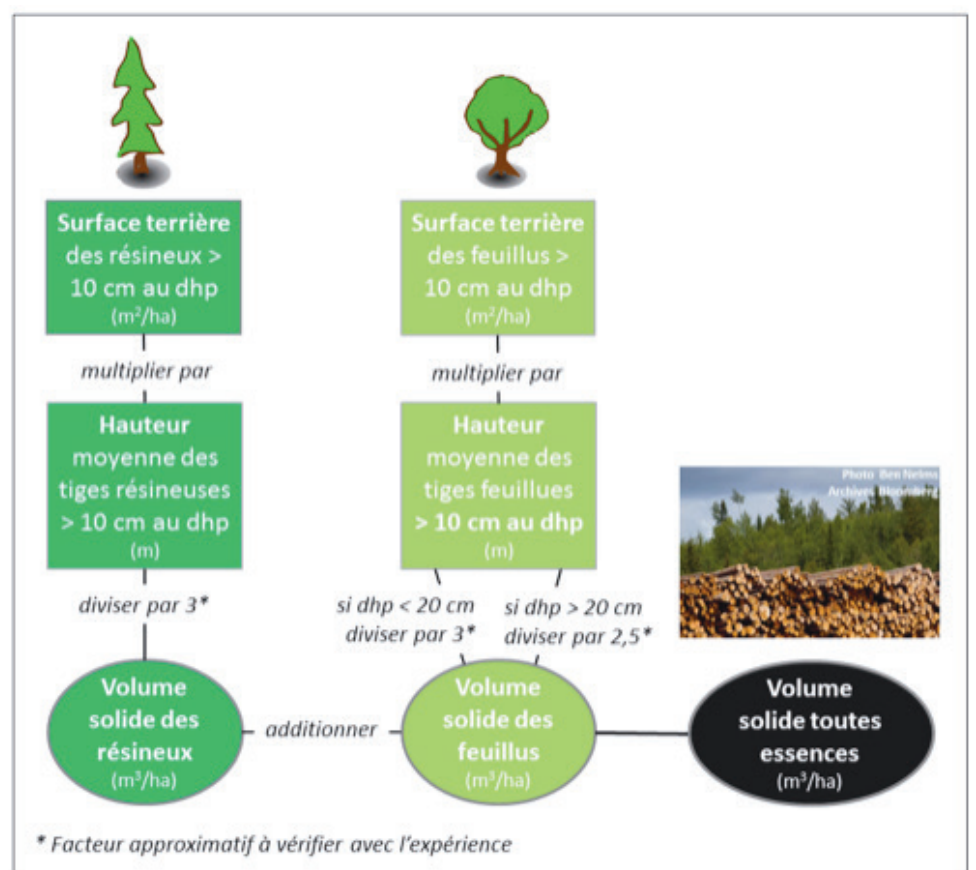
Surface terrière des résineux > 10 cm au dhp ($m^2$/ha)

multiplier par

Hauteur moyenne des tiges résineuses > 10 cm au dhp (m)

diviser par 3*

Volume solide des résineux ($m^3$/ha)

Surface terrière des feuillus > 10 cm au dhp ($m^2$/ha)

multiplier par

Hauteur moyenne des tiges feuillues > 10 cm au dhp (m)

si dhp < 20 cm diviser par 3*

si dhp > 20 cm diviser par 2,5*

additionner

Volume solide des feuillus ($m^3$/ha)

Photo Ben Nelms Archives Bloomberg

Volume solide toutes essences ($m^3$/ha)

* Facteur approximatif à vérifier avec l'expérience